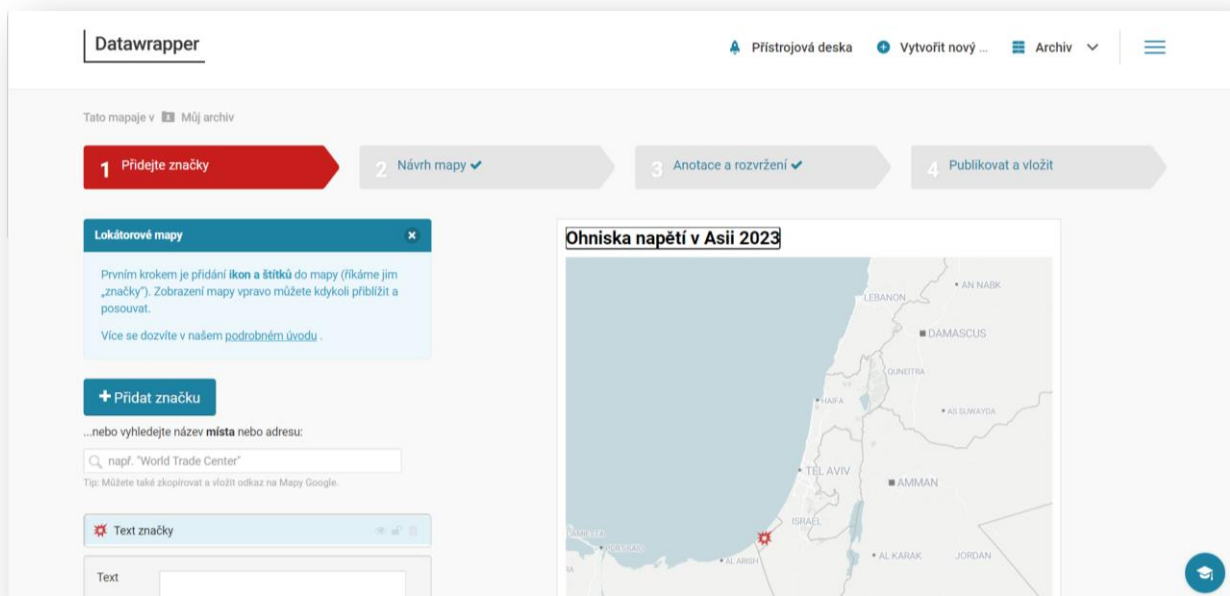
Datawrapper

Přístrojová deska   Vytvořit nový ...   Archiv

Tato mapaje v Můj archiv

1 Přidejte značky

2 Návrh mapy ✔

3 Anotace a rozvržení ✔

4 Publikovat a vložit

Lokátorové mapy

Prvním krokem je přidání ikon a štítků do mapy (říkáme jim „značky"). Zobrazení mapy vpravo můžete kdykoli přiblížit a posouvat.

Více se dozvíte v našem podrobném úvodu .

+ Přidat značku

...nebo vyhledejte název místa nebo adresu:

např. "World Trade Center"

Tip: Můžete také zkopírovat a vložit odkaz na Mapy Google.

Text značky

Text

Ohniska napětí v Asii 2023

LEBANON
AN NABK
DAMASCUS
QUNEITRA
HAIFA
AS SUWAYDA
TEL AVIV
AMMAN
ISRAEL
AL KARAK
JORDAN
AL ARISH
DAMIETTA
PORT SAID